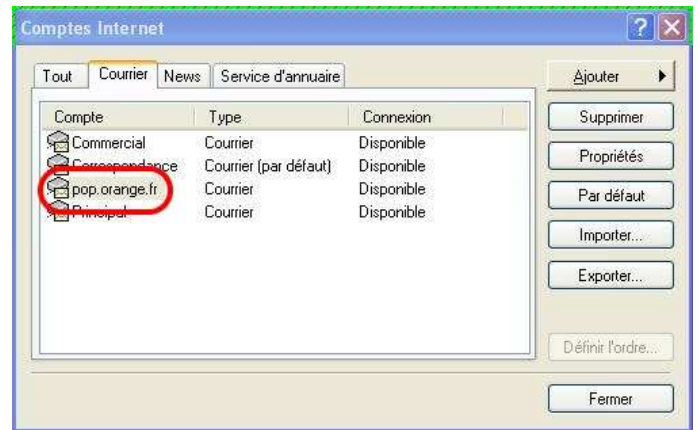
Comptes Internet

Tout | Courrier | News | Service d'annuaire

| Compte | Type | Connexion |
|---|---|---|
| Commercial | Courrier | Disponible |
| Correspondance | Courrier (par défaut) | Disponible |
| pop.orange.fr | Courrier | Disponible |
| Principal | Courrier | Disponible |

Ajouter
Supprimer
Propriétés
Par défaut
Importer...
Exporter...
Définir l'ordre...
Fermer